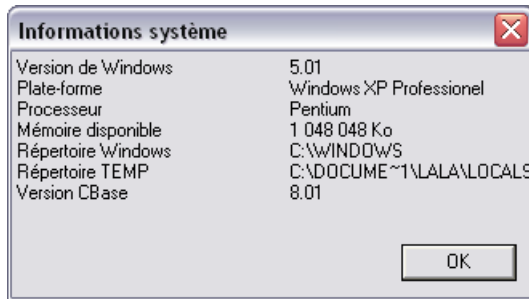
Informations système

| | |
|---|---|
| Version de Windows | 5.01 |
| Plate-forme | Windows XP Professionel |
| Processeur | Pentium |
| Mémoire disponible | 1 048 048 Ko |
| Répertoire Windows | C:\WINDOWS |
| Répertoire TEMP | C:\DOCUME~1\LALA\LOCALS |
| Version CBase | 8.01 |

OK